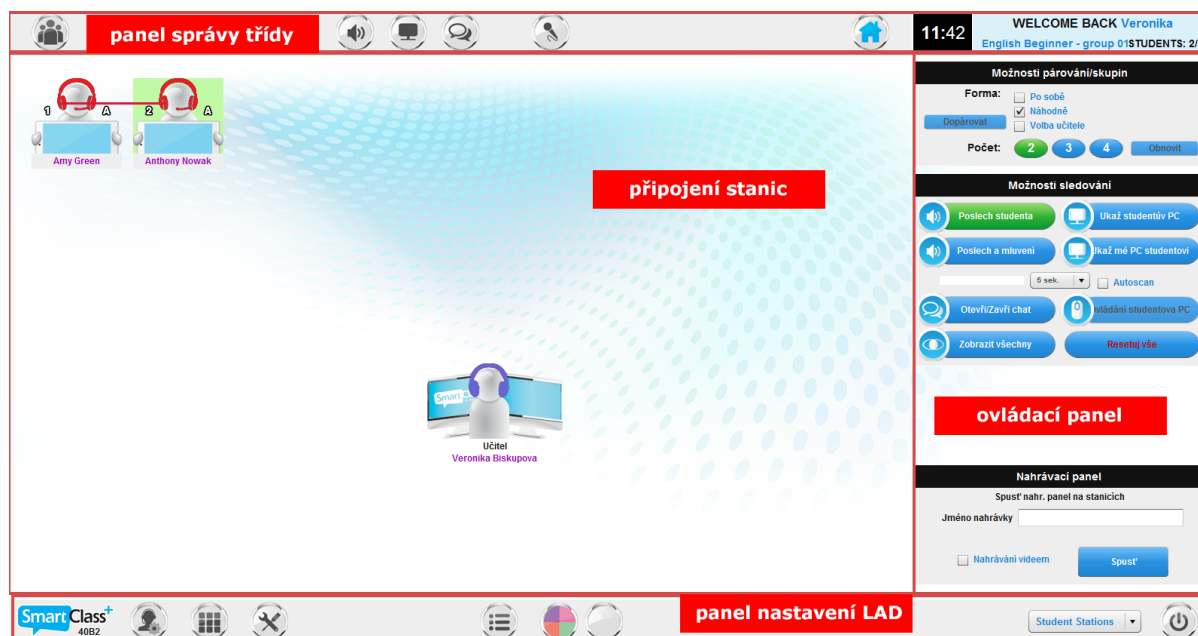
panel správy třídy

11:42

WELCOME BACK Veronika

English Beginner - group 01STUDENTS: 2/

1 A

2 A

Amy Green

Anthony Nowak

připojení stanic

Smart

Učitel

Veronika Biskupova

Možnosti párování/skupin

Forma:

Po sobě

Náhodně

Dopárovat

Volba učitele

Počet:

2

3

4

Obnovit

Možnosti sledování

Poslech studenta

Ukaž studentův PC

Poslech a mluvení

Ukaž mé PC studentovi

5 sek.

Autoscan

Otevři/Zavři chat

Ovládání studentova PC

Zobrazit všechny

Resetuj vše

ovládací panel

Nahrávací panel

Spusť nahr. panel na stanicích

Jméno nahrávky

Nahrávání videem

Spusť

SmartClass+

40B2

panel nastavení LAD

Student Stations